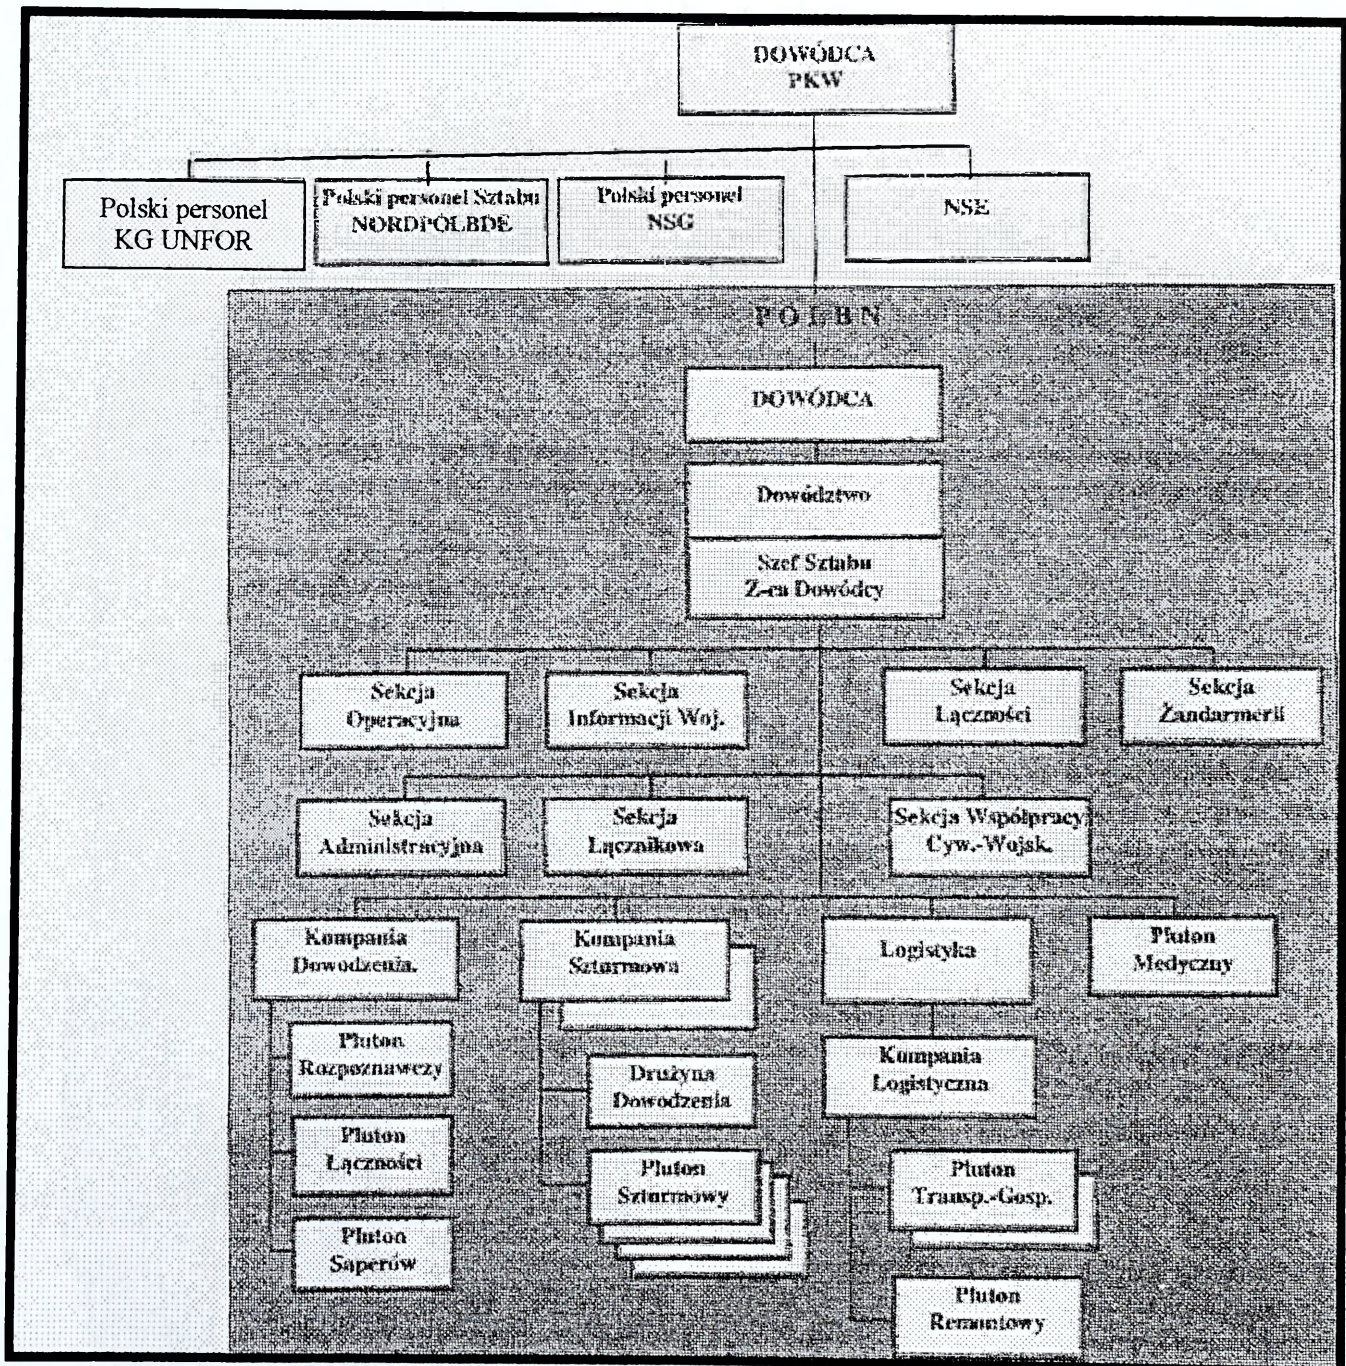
DOWÓDCA PKW

Polski personel KG UNFOR

Polski personel Sztabu NORDPOLBDE

Polski personel NSG

NSE

POLBN

DOWÓDCA

Dowództwo

Szef Sztabu Z-ca Dowódcy

Sekcja Operacyjna

Sekcja Informacji Woj.

Sekcja Łączności

Sekcja Żandarmerii

Sekcja Administracyjna

Sekcja Łącznikowa

Sekcja Współpracy Cyw.-Wojsk.

Kompania Dowodzenia.

Kompania Szturmowa

Logistyka

Pluton Medyczny

Pluton Rozpoznawczy

Drużyna Dowodzenia

Kompania Logistyczna

Pluton Łączności

Pluton Szturmowy

Pluton Transp.-Gosp.

Pluton Saperów

Pluton Remontowy